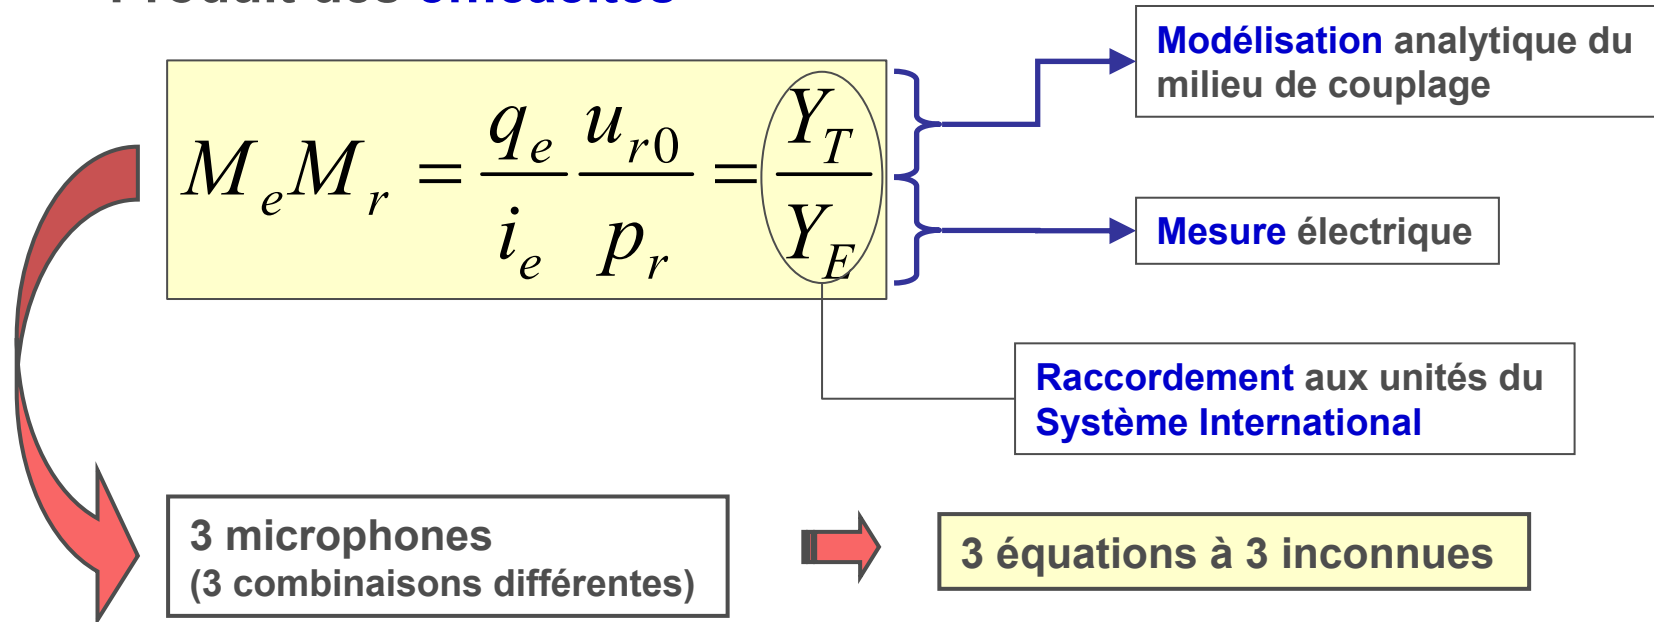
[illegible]

$M_e M_r = \frac{q_e}{i_e}\frac{u_{r0}}{p_r} = \frac{Y_T}{Y_E}$

**Modélisation** analytique du milieu de couplage

**Mesure** électrique

**Raccordement** aux unités du **Système International**

3 microphones
(3 combinaisons différentes)

3 équations à 3 inconnues